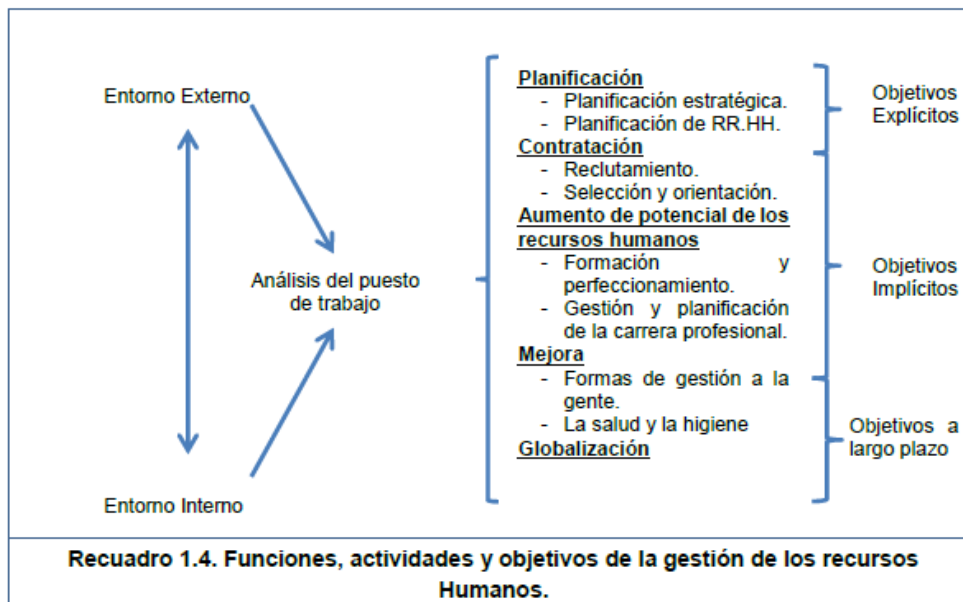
Entorno Externo

Entorno Interno

Análisis del puesto de trabajo

Planificación
- Planificación estratégica.
- Planificación de RR.HH.
Contratación
- Reclutamiento.
- Selección y orientación.
Aumento de potencial de los recursos humanos
- Formación y perfeccionamiento.
- Gestión y planificación de la carrera profesional.
Mejora
- Formas de gestión a la gente.
- La salud y la higiene
Globalización

Objetivos Explícitos

Objetivos Implícitos

Objetivos a largo plazo

Recuadro 1.4. Funciones, actividades y objetivos de la gestión de los recursos Humanos.